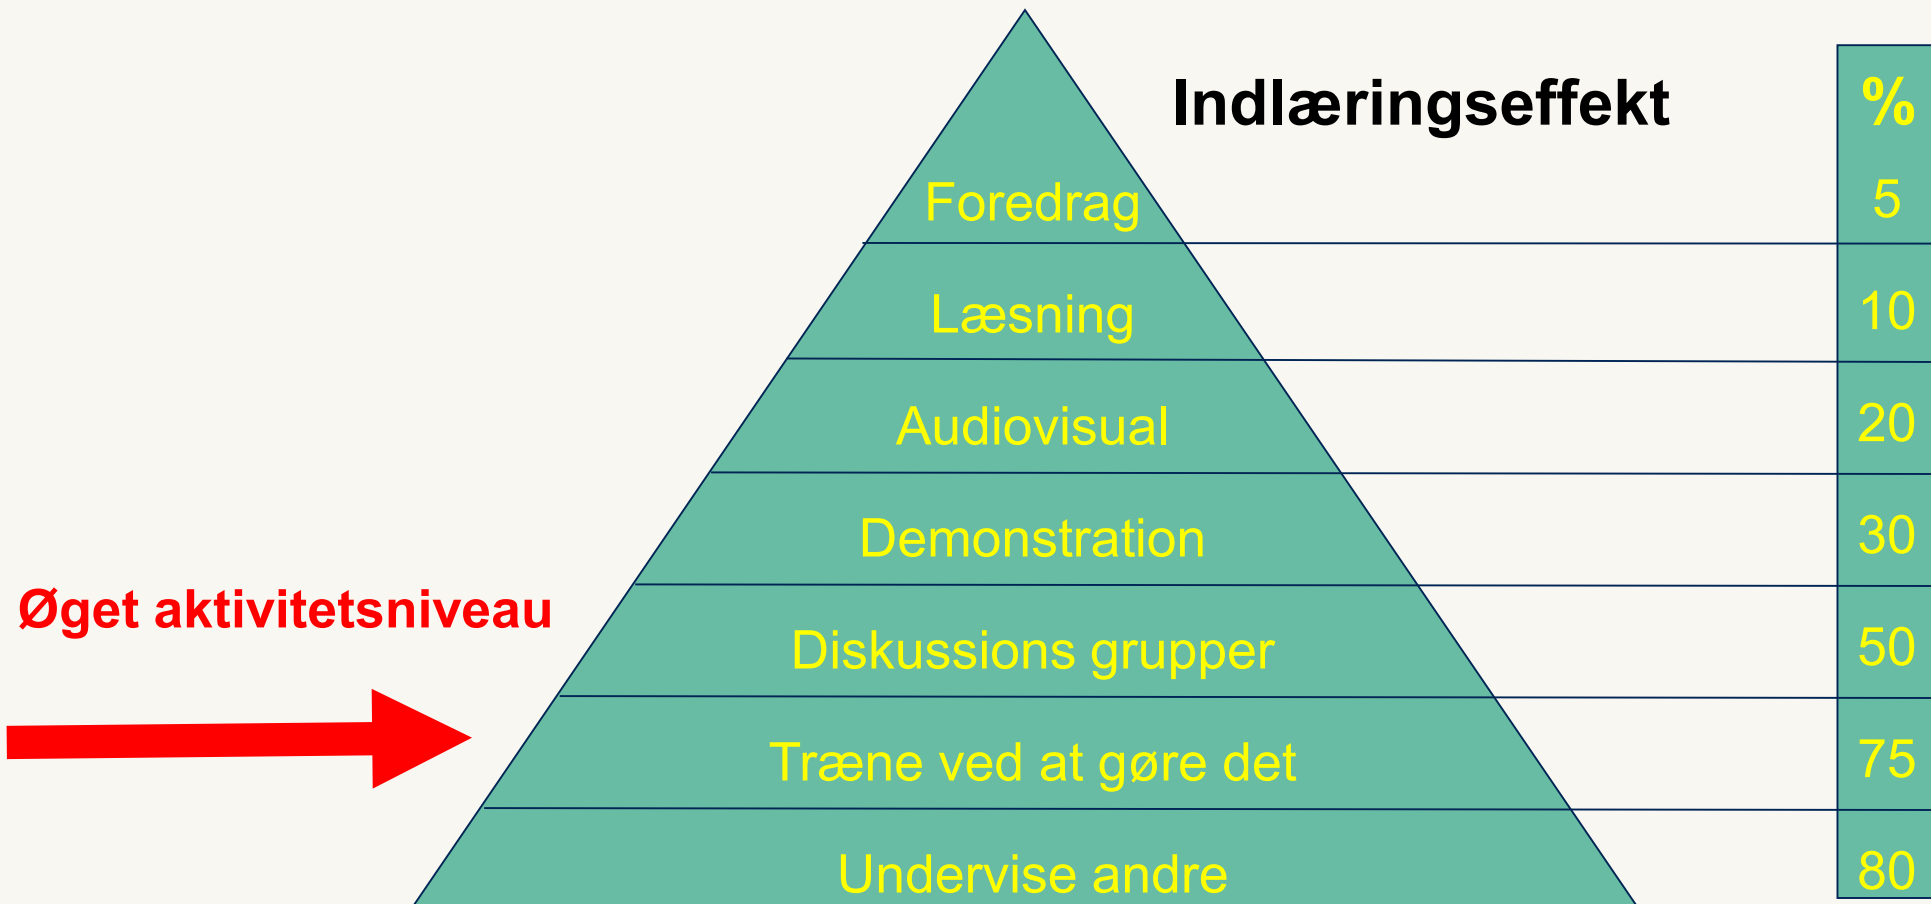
Indlæringseffekt

| Foredrag | 5 |
|---|---|
| Læsning | 10 |
| Audiovisual | 20 |
| Demonstration | 30 |
| Diskussions grupper | 50 |
| Træne ved at gøre det | 75 |
| Undervise andre | 80 |

%

Øget aktivitetsniveau